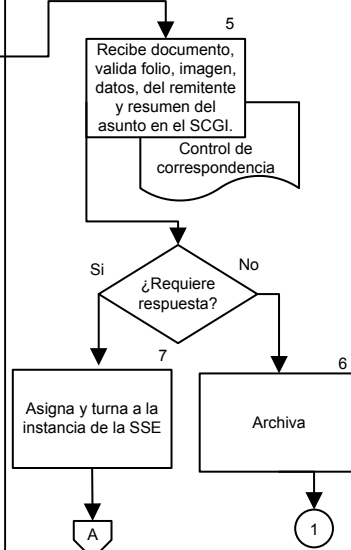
5

Recibe documento, valida folio, imagen, datos, del remitente y resumen del asunto en el SCGI.

Control de correspondencia

Si

No

¿Requiere respuesta?

7

6

Asigna y turna a la instancia de la SSE

Archiva

A

1